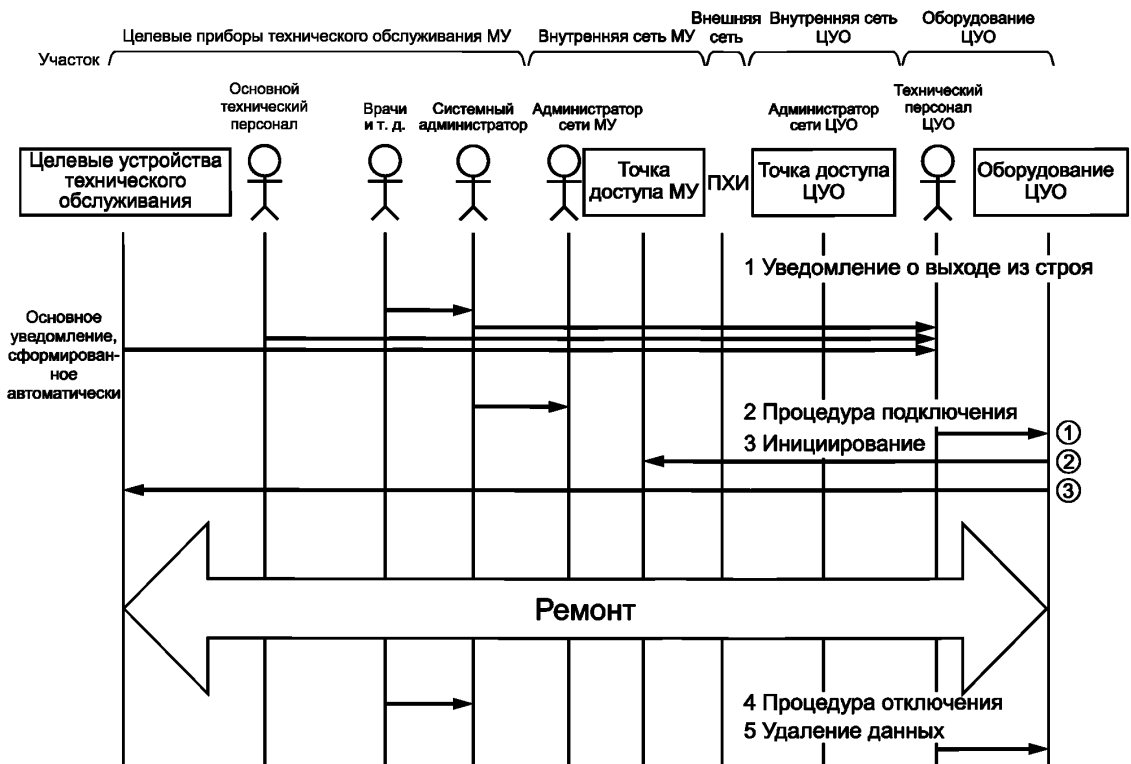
Участок

Целевые приборы технического обслуживания МУ

Внутренняя сеть МУ

Внешняя сеть

Внутренняя сеть ЦУО

Оборудование ЦУО

Целевые устройства технического обслуживания

Основной технический персонал

Врачи и т. д.

Системный администратор

Администратор сети МУ

Точка доступа МУ

ПХИ

Администратор сети ЦУО

Точка доступа ЦУО

Технический персонал ЦУО

Оборудование ЦУО

1 Уведомление о выходе из строя

Основное уведомление, сформированное автоматически

2 Процедура подключения

3 Инициирование

①

②

③

Ремонт

4 Процедура отключения

5 Удаление данных